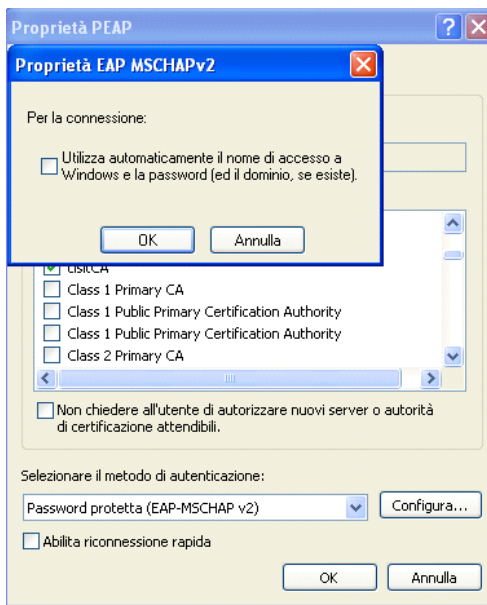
Proprietà PEAP

Proprietà EAP MSCHAPv2

Per la connessione:

Utilizza automaticamente il nome di accesso a Windows e la password (ed il dominio, se esiste).

OK Annulla

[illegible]CA
Class 1 Primary CA
Class 1 Public Primary Certification Authority
Class 1 Public Primary Certification Authority
Class 2 Primary CA

Non chiedere all'utente di autorizzare nuovi server o autorità di certificazione attendibili.

Selezionare il metodo di autenticazione:

Password protetta (EAP-MSCHAP v2)

Configura...

Abilita riconnessione rapida

OK Annulla